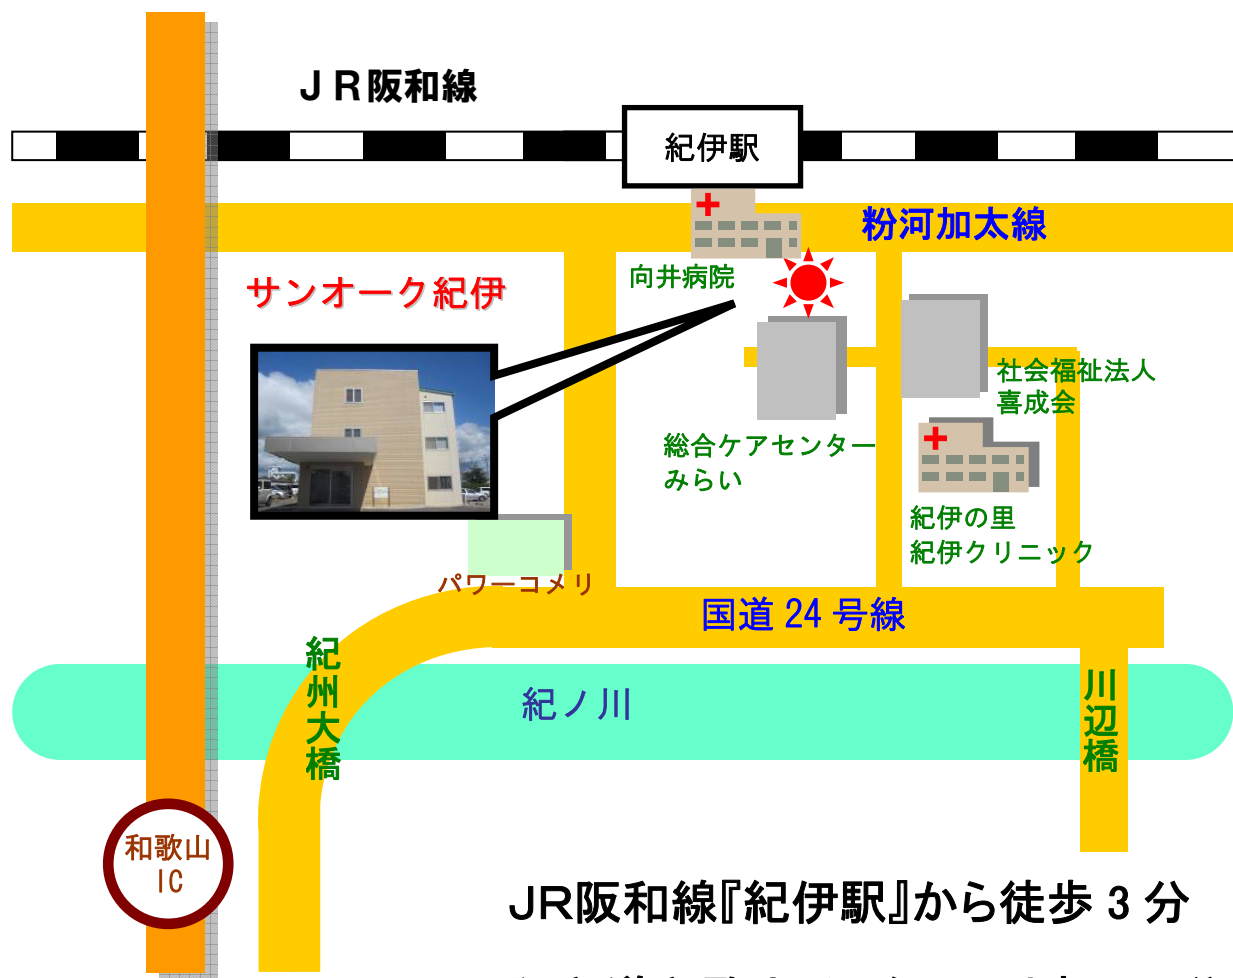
ＪＲ阪和線

紀伊駅

粉河加太線

向井病院

サンオーク紀伊

社会福祉法人
喜成会

総合ケアセンター
みらい

紀伊の里
紀伊クリニック

パワーコメリ

国道 24 号線

紀州大橋

紀ノ川

川辺橋

和歌山
IC

JR阪和線『紀伊駅』から徒歩 3 分